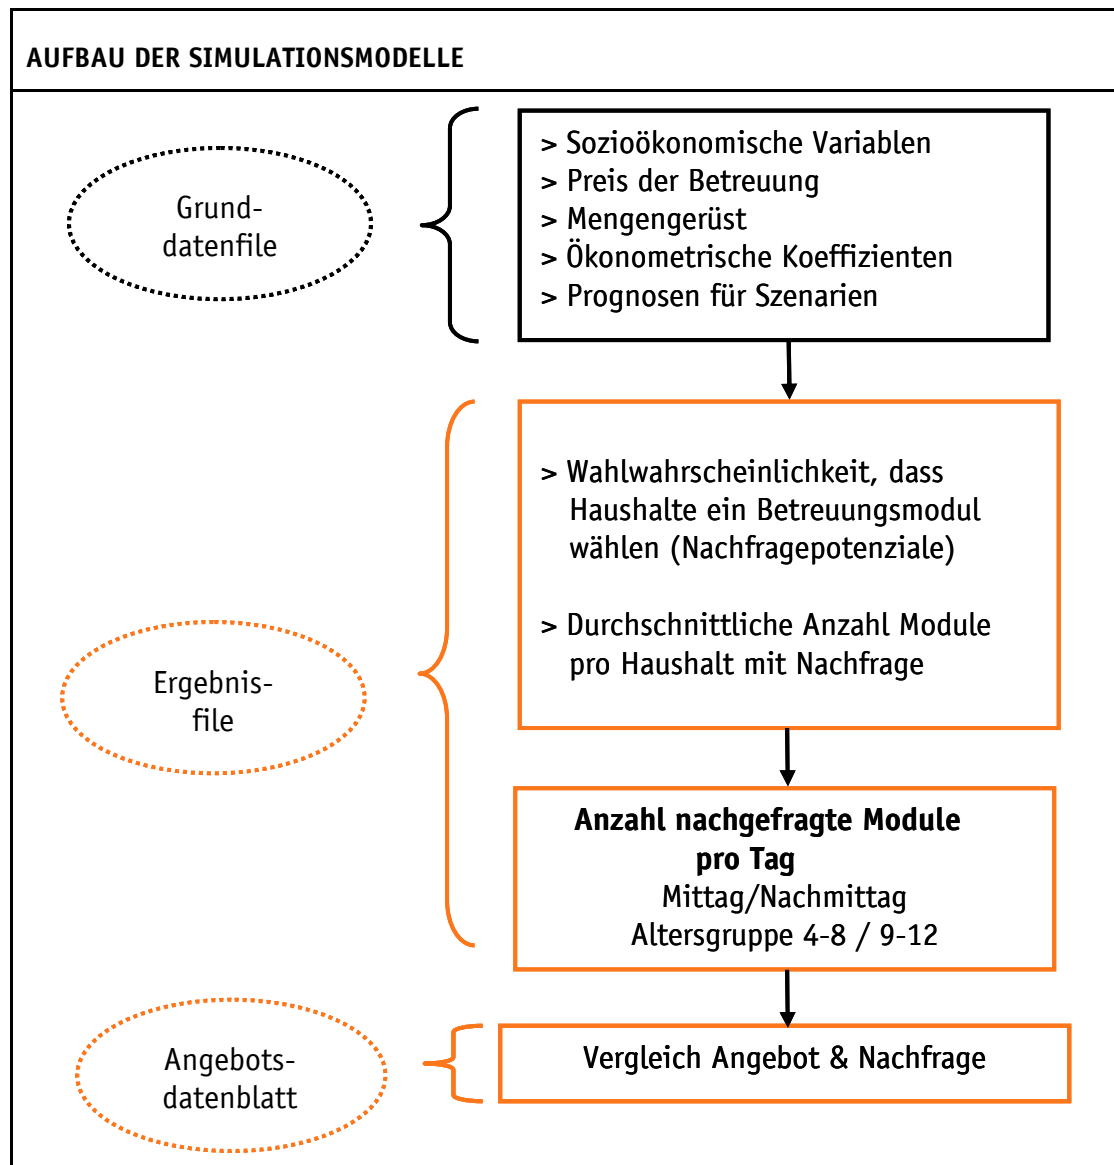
AUFBAU DER SIMULATIONSMODELLE

Grund-datenfile

> Sozioökonomische Variablen
> Preis der Betreuung
> Mengengerüst
> Ökonometrische Koeffizienten
> Prognosen für Szenarien

Ergebnis-file

> Wahlwahrscheinlichkeit, dass Haushalte ein Betreuungsmodul wählen (Nachfragepotenziale)

> Durchschnittliche Anzahl Module pro Haushalt mit Nachfrage

**Anzahl nachgefragte Module pro Tag**
Mittag/Nachmittag
Altersgruppe 4-8 / 9-12

Angebots-datenblatt

Vergleich Angebot & Nachfrage